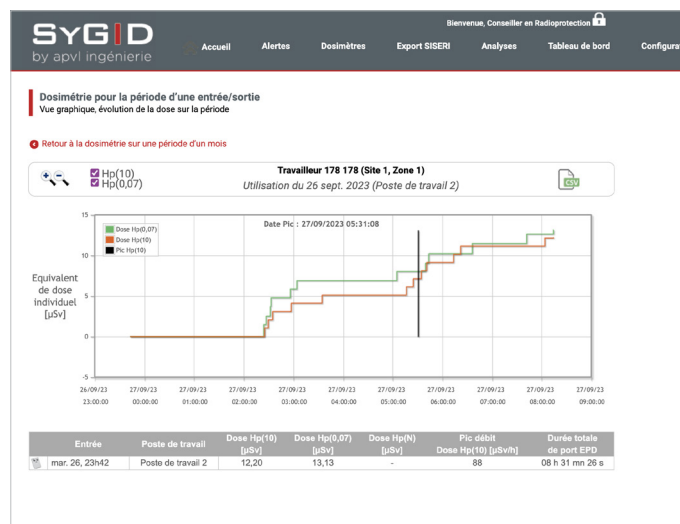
SyGID
by apvl ingénierie

Bienvenue, Conseiller en Radioprotection

Accueil Alertes Dosimètres Export SISERI Analyses Tableau de bord Configurat

Dosimétrie pour la période d'une entrée/sortie
Vue graphique, évolution de la dose sur la période

Retour à la dosimétrie sur une période d'un mois

Hp(10)
Hp(0,07)

Travailleur 178 178 (Site 1, Zone 1)
Utilisation du 26 sept. 2023 (Poste de travail 2)

CSV

Date Pic : 27/09/2023 05:31:08

Dose Hp(0,07)
Dose Hp(10)
Pic Hp(10)

Equivalent de dose individuel [µSv]

15
10
5
0
-5

26/09/23 23:00:00
27/09/23 00:00:00
27/09/23 01:00:00
27/09/23 02:00:00
27/09/23 03:00:00
27/09/23 04:00:00
27/09/23 05:00:00
27/09/23 06:00:00
27/09/23 07:00:00
27/09/23 08:00:00
27/09/23 09:00:00

| | Entrée | Poste de travail | Dose Hp(10) [µSv] | Dose Hp(0,07) [µSv] | Dose Hp(N) [µSv] | Pic débit Dose Hp(10) [µSv/h] | Durée totale de port EPD |
|---|---|---|---|---|---|---|---|
| | mar. 26, 23h42 | Poste de travail 2 | 12,20 | 13,13 | - | 88 | 08 h 31 mn 26 s |